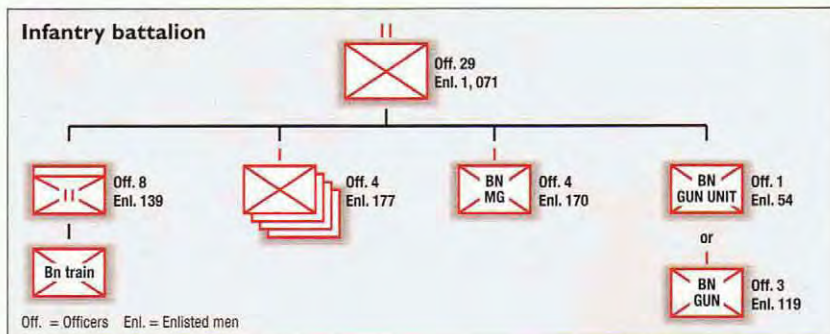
Infantry battalion

II

Off. 29
Enl. 1, 071

II

Off. 8
Enl. 139

Bn train

I

Off. 4
Enl. 177

I

BN
MG

Off. 4
Enl. 170

BN
GUN UNIT

Off. 1
Enl. 54

or

BN
GUN

Off. 3
Enl. 119

Off. = Officers   Enl. = Enlisted men